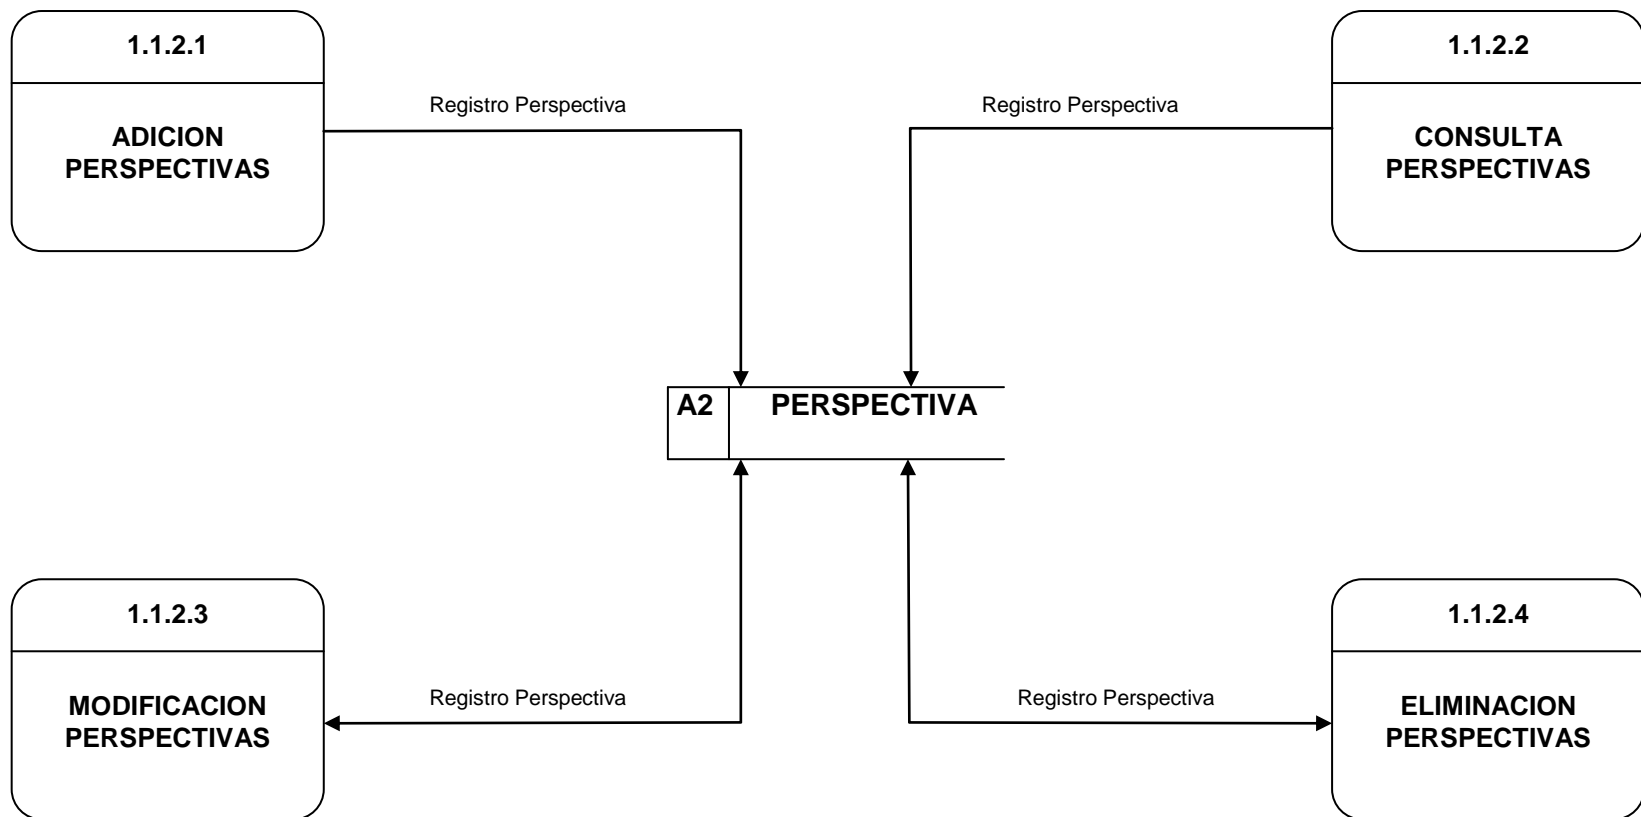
1.1.2.1

ADICION PERSPECTIVAS

Registro Perspectiva

Registro Perspectiva

1.1.2.2

CONSULTA PERSPECTIVAS

A2 | PERSPECTIVA

1.1.2.3

MODIFICACION PERSPECTIVAS

Registro Perspectiva

Registro Perspectiva

1.1.2.4

ELIMINACION PERSPECTIVAS